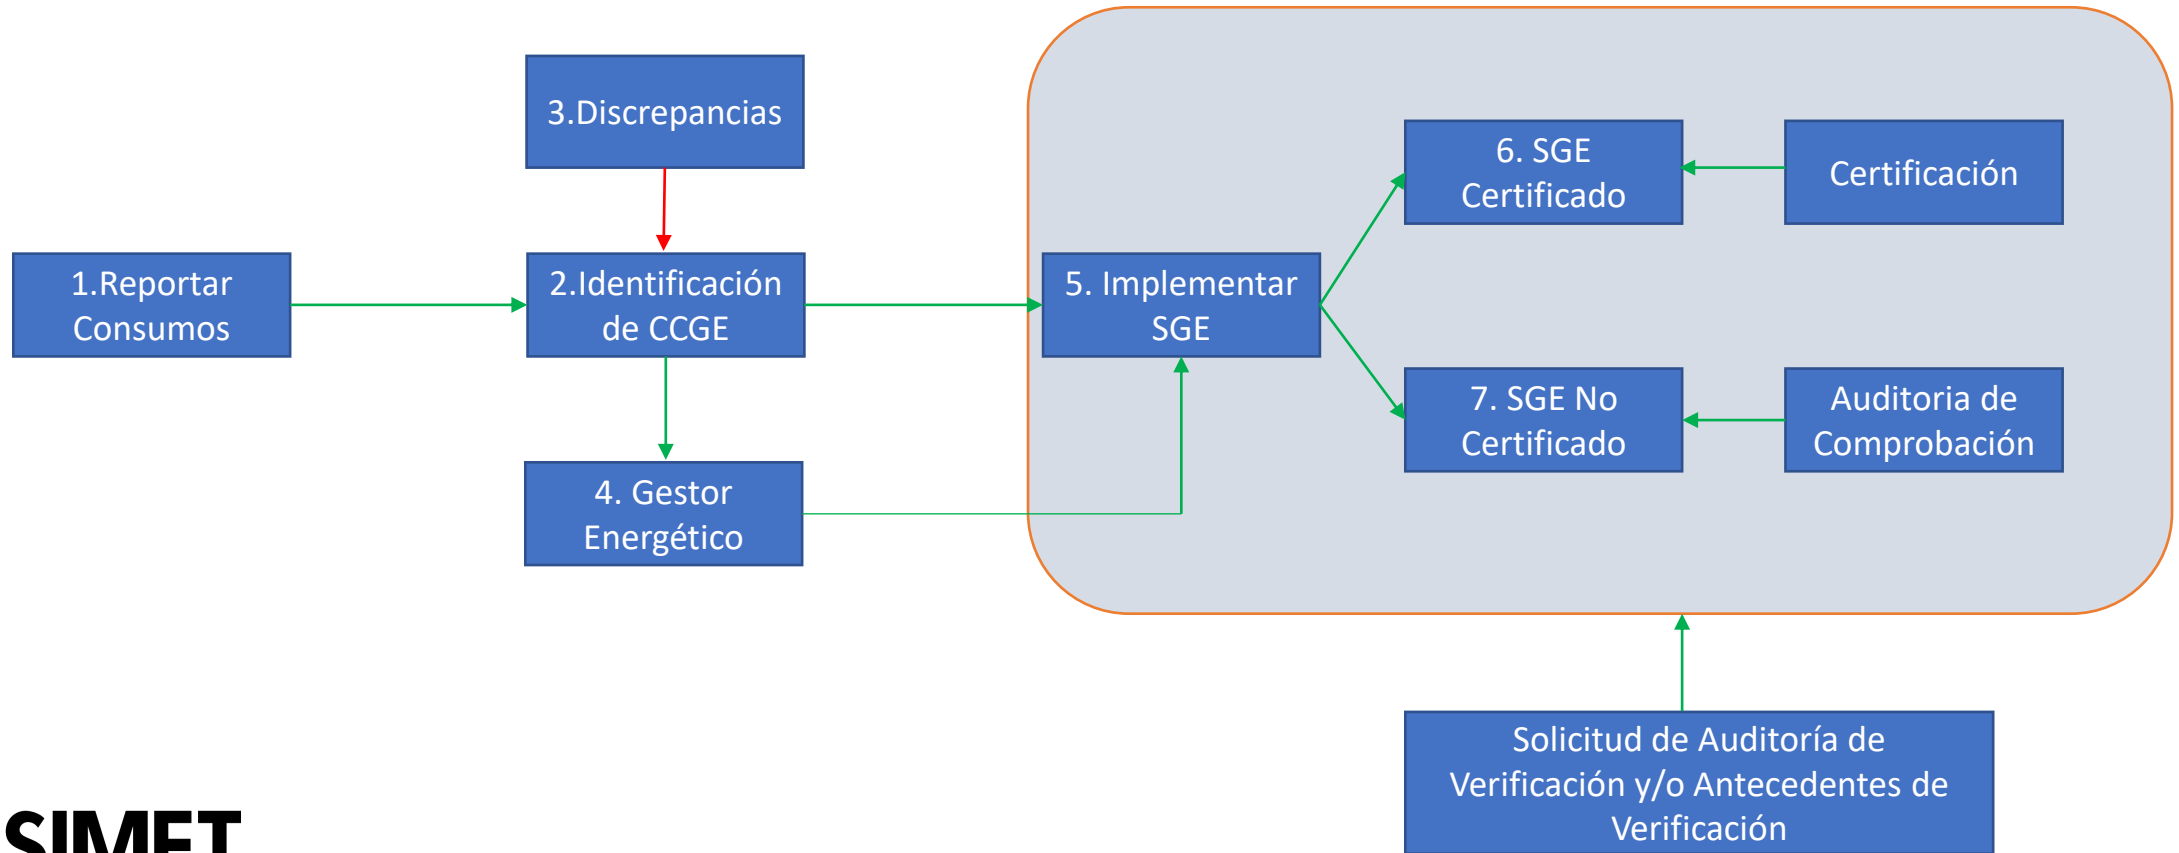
3.Discrepancias

1.Reportar Consumos

2.Identificación de CCGE

4. Gestor Energético

5. Implementar SGE

6. SGE Certificado

Certificación

7. SGE No Certificado

Auditoria de Comprobación

Solicitud de Auditoría de Verificación y/o Antecedentes de Verificación

SIMET